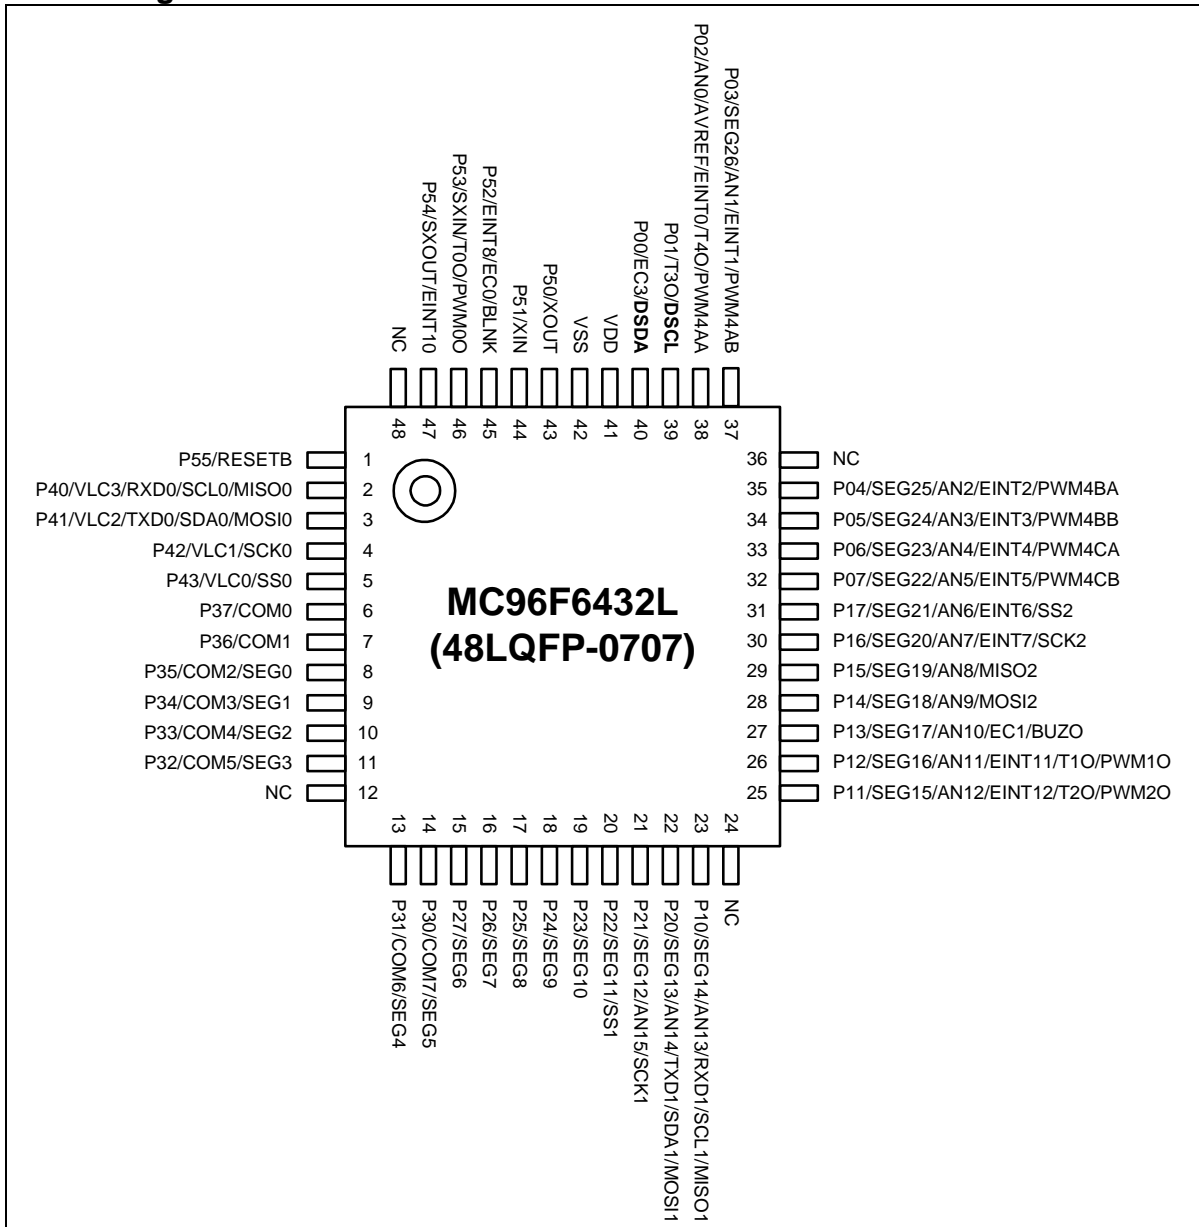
NC
P54/SXOUT/EINT10
P53/SXIN/T0O/PWM0O
P52/EINT8/EC0/BLNK
P51/XIN
P50/XOUT
VSS
VDD
P00/EC3/DSDA
P01/T3O/DSCL
P02/AN0/AVREF/EINT0/T4O/PWM4AA
P03/SEG26/AN1/EINT1/PWM4AB

48 47 46 45 44 43 42 41 40 39 38 37

P55/RESETB 1
P40/VLC3/RXD0/SCL0/MISO0 2
P41/VLC2/TXD0/SDA0/MOSI0 3
P42/VLC1/SCK0 4
P43/VLC0/SS0 5
P37/COM0 6
P36/COM1 7
P35/COM2/SEG0 8
P34/COM3/SEG1 9
P33/COM4/SEG2 10
P32/COM5/SEG3 11
NC 12

MC96F6432L
(48LQFP-0707)

36 NC
35 P04/SEG25/AN2/EINT2/PWM4BA
34 P05/SEG24/AN3/EINT3/PWM4BB
33 P06/SEG23/AN4/EINT4/PWM4CA
32 P07/SEG22/AN5/EINT5/PWM4CB
31 P17/SEG21/AN6/EINT6/SS2
30 P16/SEG20/AN7/EINT7/SCK2
29 P15/SEG19/AN8/MISO2
28 P14/SEG18/AN9/MOSI2
27 P13/SEG17/AN10/EC1/BUZO
26 P12/SEG16/AN11/EINT11/T1O/PWM1O
25 P11/SEG15/AN12/EINT12/T2O/PWM2O

13 14 15 16 17 18 19 20 21 22 23 24

P31/COM6/SEG4
P30/COM7/SEG5
P27/SEG6
P26/SEG7
P25/SEG8
P24/SEG9
P23/SEG10
P22/SEG11/SS1
P21/SEG12/AN15/SCK1
P20/SEG13/AN14/TXD1/SDA1/MOSI1
P10/SEG14/AN13/RXD1/SCL1/MISO1
NC